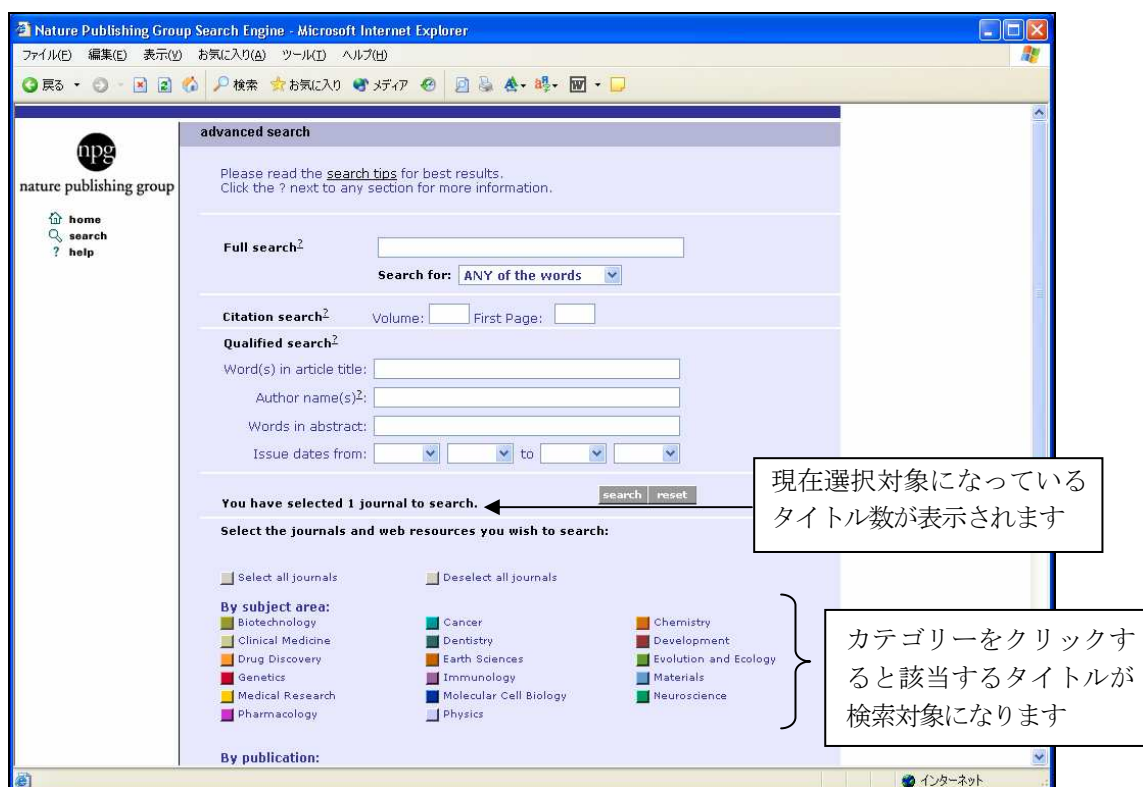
Nature Publishing Group Search Engine - Microsoft Internet Explorer

ファイル(F) 編集(E) 表示(V) お気に入り(A) ツール(T) ヘルプ(H)

戻る 検索 お気に入り メディア

npg
nature publishing group

home
search
? help

advanced search

Please read the search tips for best results.
Click the ? next to any section for more information.

Full search?

Search for: ANY of the words

Citation search? Volume: First Page:

Qualified search?

Word(s) in article title:

Author name(s)?:

Words in abstract:

Issue dates from: to

You have selected 1 journal to search.

search reset

現在選択対象になっているタイトル数が表示されます

Select the journals and web resources you wish to search:

Select all journals

Deselect all journals

By subject area:

Biotechnology
Cancer
Chemistry
Clinical Medicine
Dentistry
Development
Drug Discovery
Earth Sciences
Evolution and Ecology
Genetics
Immunology
Materials
Medical Research
Molecular Cell Biology
Neuroscience
Pharmacology
Physics

カテゴリーをクリックすると該当するタイトルが検索対象になります

By publication:

インターネット